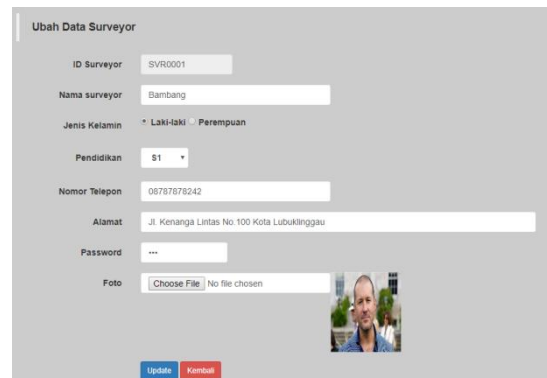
Ubah Data Surveyor

ID Surveyor SVR0001

Nama surveyor Bambang

Jenis Kelamin Laki-laki Perempuan

Pendidikan S1

Nomor Telepon 08787878242

Alamat Jl. Kenanga Lintas No.100 Kota Lubuklinggau

Password ···

Foto Choose File No file chosen

Update Kembali